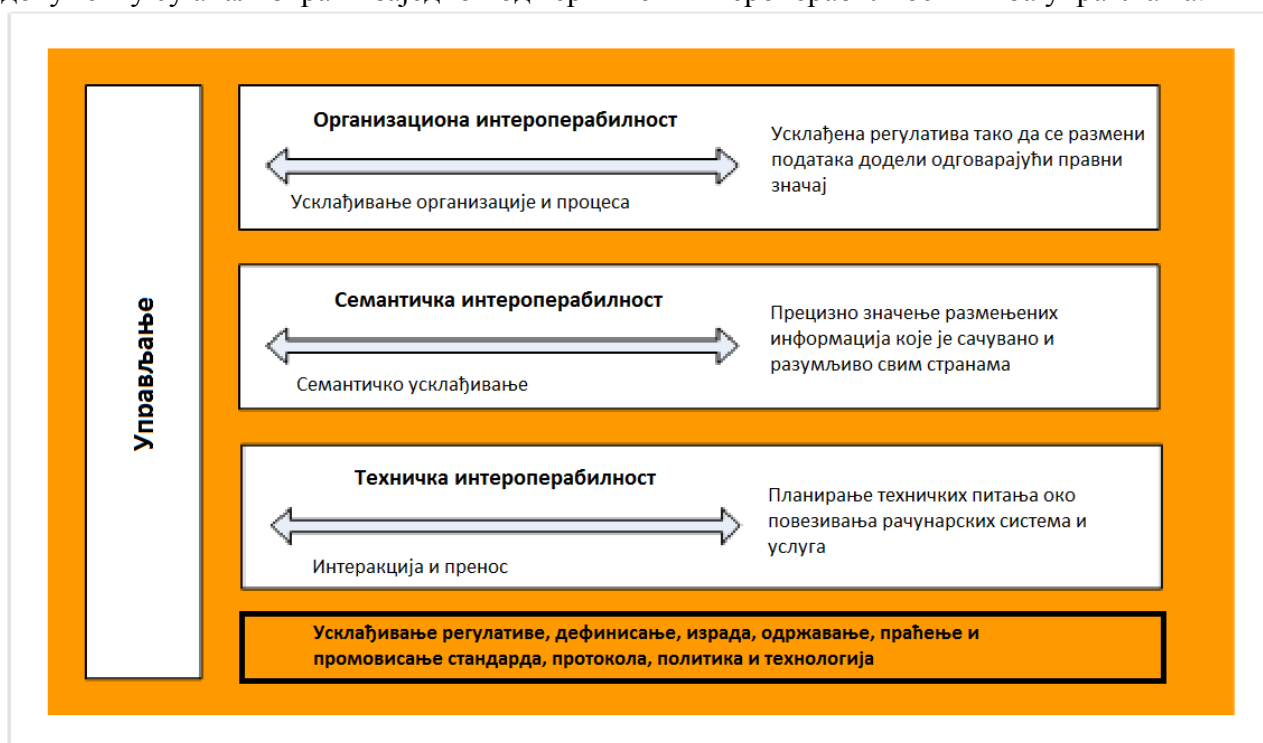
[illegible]

Управљање

Организациона интероперабилност

Усклађивање организације и процеса

Усклађена регулатива тако да се размени података додели одговарајући правни значај

Семантичка интероперабилност

Семантичко усклађивање

Прецизно значење размењених информација које је сачувано и разумљиво свим странама

Техничка интероперабилност

Интеракција и пренос

Планирање техничких питања око повезивања рачунарских система и услуга

Усклађивање регулативе, дефинисање, израда, одржавање, праћење и промовисање стандарда, протокола, политика и технологија